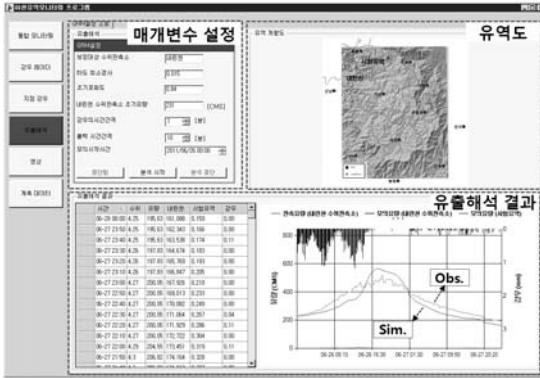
매개변수 설정

유역도

유출해석 결과

통합 모니터링

강우 레이더

지점 강우

유출해석

영상

계측 데이터

매개변수 입력

대상유역

분석대상 수위관측소 내린천

하도 조도계수 0.035

초기포화도 0.84

내린천 수위관측소 초기유량 231 (CMS)

강우자료간격 1 (분)

출력 시간간격 10 (분)

모의시작시간 2011/06/26 00:00

유역 개황도

내린천

유출해석 결과

| 시간 | 수위 | 유량 | 내린천 | 사방유량 | 강우 |
|---|---|---|---|---|---|
| 06-28 00:00 | 4.25 | 195.63 | 161.086 | 0.159 | 0.00 |
| 06-27 23:50 | 4.25 | 195.63 | 162.343 | 0.166 | 0.00 |
| 06-27 23:40 | 4.25 | 195.63 | 163.536 | 0.174 | 0.11 |
| 06-27 23:30 | 4.25 | 197.83 | 164.678 | 0.183 | 0.00 |
| 06-27 23:20 | 4.25 | 197.83 | 165.769 | 0.193 | 0.00 |
| 06-27 23:10 | 4.26 | 197.83 | 166.847 | 0.205 | 0.00 |
| 06-27 23:00 | 4.27 | 200.05 | 167.925 | 0.218 | 0.00 |
| 06-27 22:50 | 4.27 | 200.05 | 169.013 | 0.231 | 0.00 |
| 06-27 22:40 | 4.27 | 200.05 | 170.092 | 0.249 | 0.00 |
| 06-27 22:30 | 4.27 | 200.05 | 171.084 | 0.267 | 0.04 |
| 06-27 22:20 | 4.27 | 200.05 | 171.929 | 0.286 | 0.11 |
| 06-27 22:10 | 4.27 | 200.05 | 172.722 | 0.304 | 0.00 |
| 06-27 22:00 | 4.28 | 204.55 | 173.450 | 0.319 | 0.11 |
| 06-27 21:50 | 4.3 | 206.82 | 174.158 | 0.328 | 0.00 |

관측유량 (내린천 수위관측소) 모의유량 (내린천 수위관측소) 모의유량 (사방유역)

유량(CMS)

강우(mm)

Obs.

Sim.

06-26 06:10 06-26 15:30 06-27 01:30 06-27 09:50 06-27 20:20